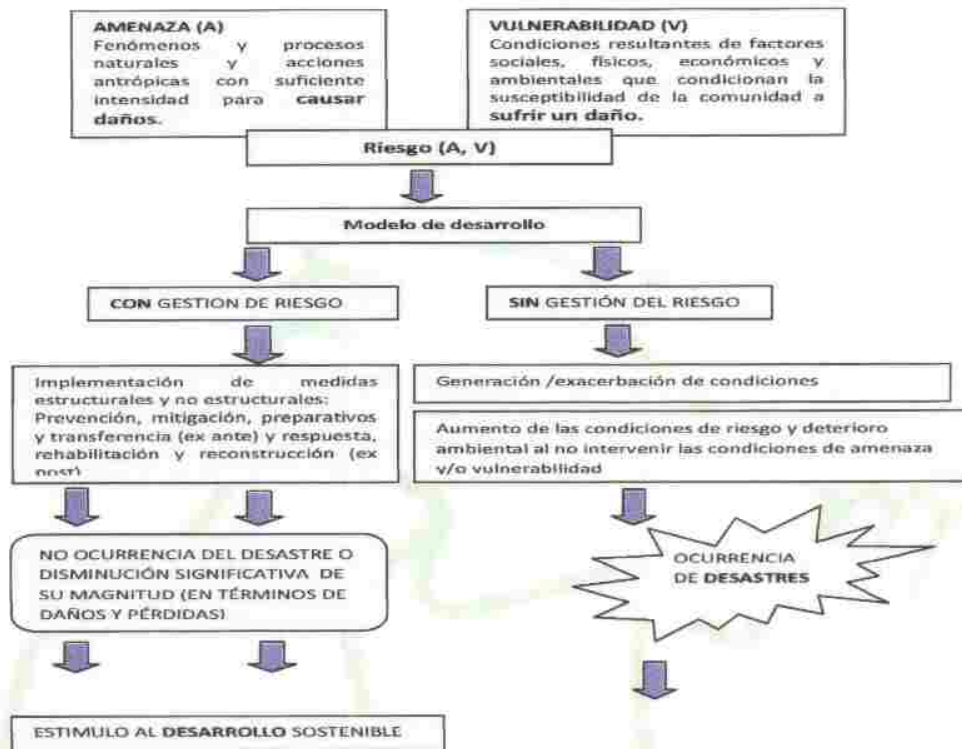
AMENAZA (A)
Fenómenos y procesos naturales y acciones antrópicas con suficiente intensidad para causar daños.

VULNERABILIDAD (V)
Condiciones resultantes de factores sociales, físicos, económicos y ambientales que condicionan la susceptibilidad de la comunidad a sufrir un daño.

Riesgo (A, V)

Modelo de desarrollo

CON GESTION DE RIESGO

SIN GESTIÓN DEL RIESGO

Implementación de medidas estructurales y no estructurales: Prevención, mitigación, preparativos y transferencia (ex ante) y respuesta, rehabilitación y reconstrucción (ex post)

Generación /exacerbación de condiciones

Aumento de las condiciones de riesgo y deterioro ambiental al no intervenir las condiciones de amenaza y/o vulnerabilidad

NO OCURRENCIA DEL DESASTRE O DISMINUCIÓN SIGNIFICATIVA DE SU MAGNITUD (EN TÉRMINOS DE DAÑOS Y PÉRDIDAS)

OCURRENCIA DE DESASTRES

ESTIMULO AL DESARROLLO SOSTENIBLE